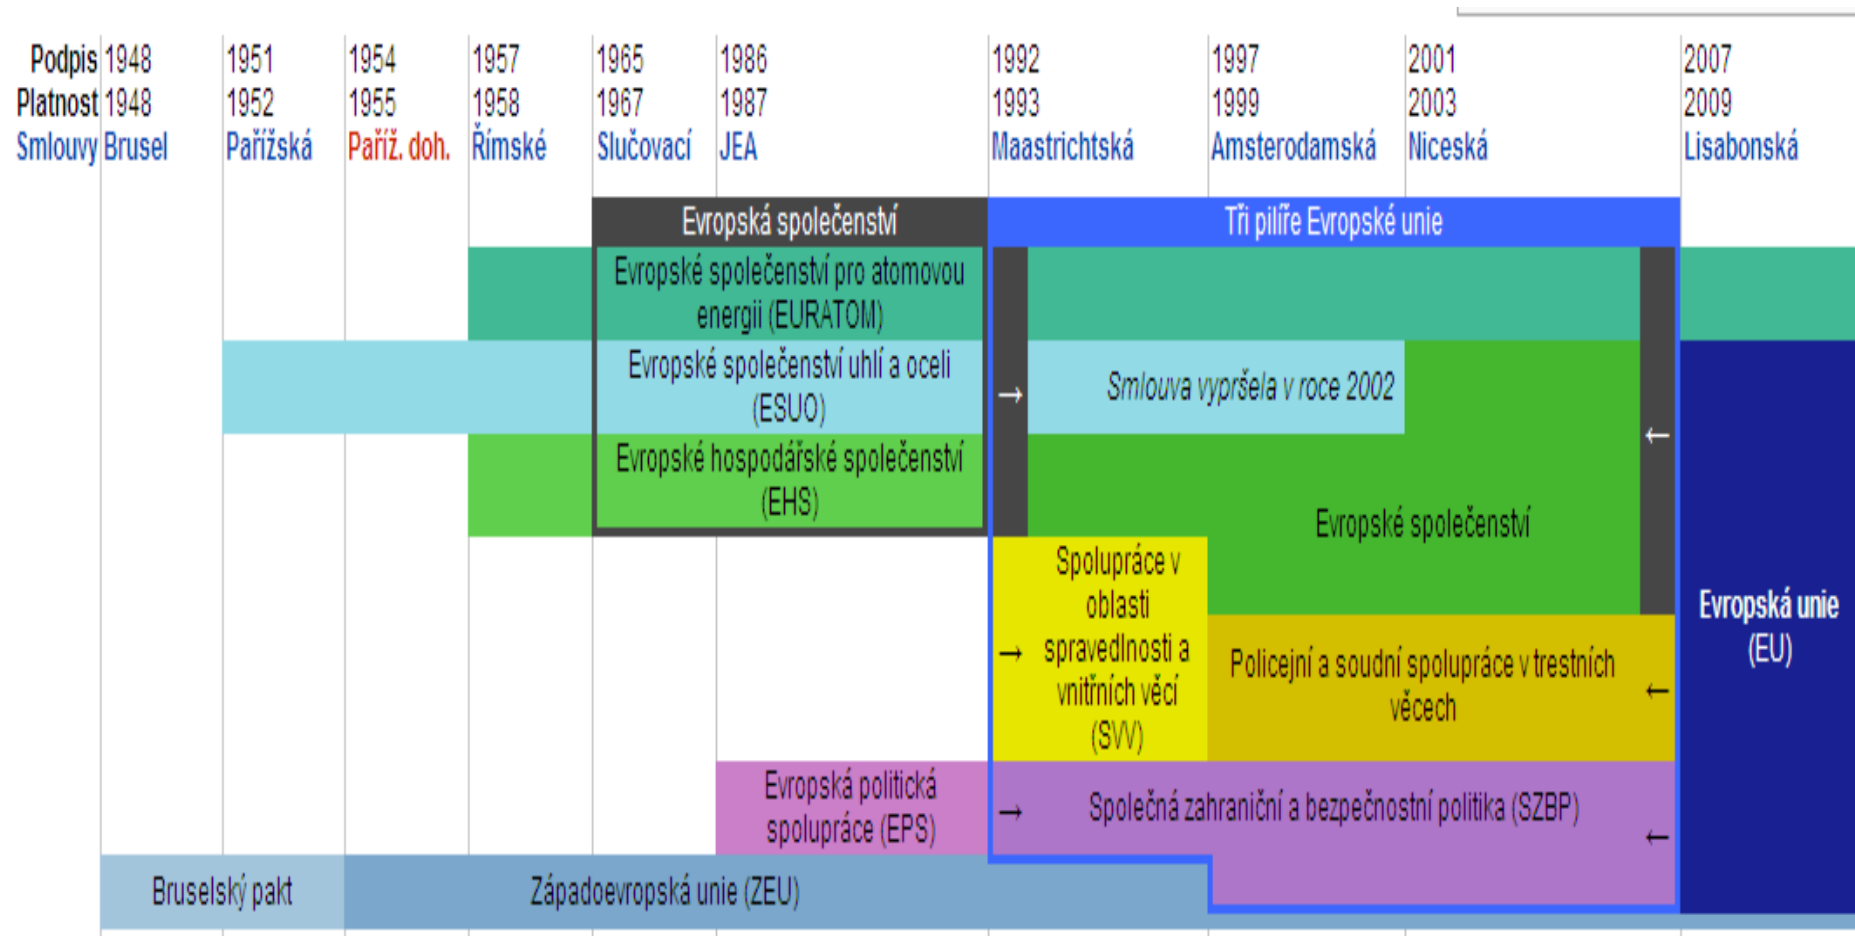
| Podpis | 1948 | 1951 | 1954 | 1957 | 1965 | 1986 | 1992 | 1997 | 2001 | 2007 |
|---|---|---|---|---|---|---|---|---|---|---|
| Platnost | 1948 | 1952 | 1955 | 1958 | 1967 | 1987 | 1993 | 1999 | 2003 | 2009 |
| Smlouvy | Brusel | Pařížská | Paříž. doh. | Římské | Slučovací | JEA | Maastrichtská | Amsterodamská | Niceská | Lisabonská |

Evropská společenství

Tři pilíře Evropské unie

Evropské společenství pro atomovou energii (EURATOM)

Evropské společenství uhlí a oceli (ESUO)

Smlouva vypršela v roce 2002

Evropské hospodářské společenství (EHS)

Evropské společenství

Spolupráce v oblasti spravedlnosti a vnitřních věcí (SVV)

Policejní a soudní spolupráce v trestních věcech

Evropská unie (EU)

Evropská politická spolupráce (EPS)

Společná zahraniční a bezpečnostní politika (SZBP)

Bruselský pakt

Západoevropská unie (ZEU)